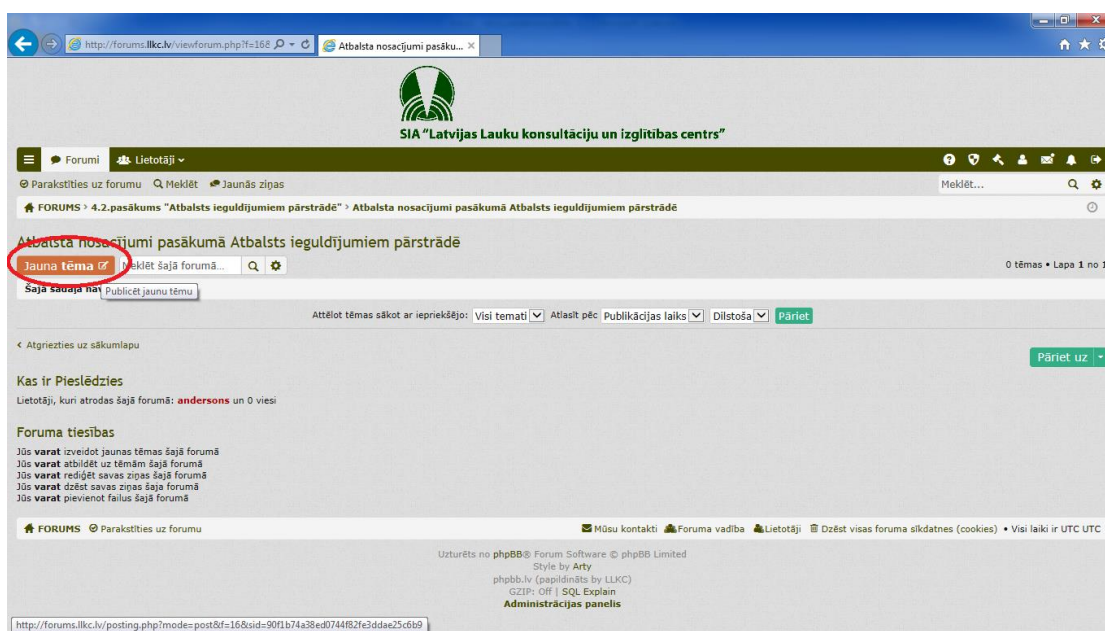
http://forums.llkc.lv/viewforum.php?f=16
Atbalsta nosacījumi pasāku... ×

SIA "Latvijas Lauku konsultāciju un izglītības centrs"

Forumi
Lietotāji

Parakstīties uz forumu Meklēt Jaunās ziņas
Meklēt...

FORUMS > 4.2.pasākums "Atbalsts ieguldījumiem pārstrādē" > Atbalsta nosacījumi pasākumā Atbalsts ieguldījumiem pārstrādē

Atbalsta nosacījumi pasākumā Atbalsts ieguldījumiem pārstrādē

Jauna tēma
Meklēt šajā forumā...
0 tēmas • Lapa 1 no 1

Šajā sadaļā nav
Publicēt jaunu tēmu

Attēlot tēmas sākot ar iepriekšējo: Visi temati Atlasīt pēc Publikācijas laiks Dilstoša Pāriet

< Atgriezties uz sākumlapu

Pāriet uz

Kas ir Pieslēdzies
Lietotāji, kuri atrodas šajā forumā: andersons un 0 viesi

Foruma tiesības
Jūs varat izveidot jaunas tēmas šajā forumā
Jūs varat atbildēt uz tēmām šajā forumā
Jūs varat rediģēt savas ziņas šajā forumā
Jūs varat dzēst savas ziņas šajā forumā
Jūs varat pievienot failus šajā forumā

FORUMS Parakstīties uz forumu
Mūsu kontakti Foruma vadība Lietotāji Dzēst visas foruma sīkdatnes (cookies) • Visi laiki ir UTC UTC

Uzturēts no phpBB® Forum Software © phpBB Limited
Style by Arty
phpbb.lv (papildināts by LLKC)
GZIP: Off | SQL Explain
Administrācijas panelis

http://forums.llkc.lv/posting.php?mode=post&f=16&sid=90f1b74a38ed0744f82fe3ddae25c6b9